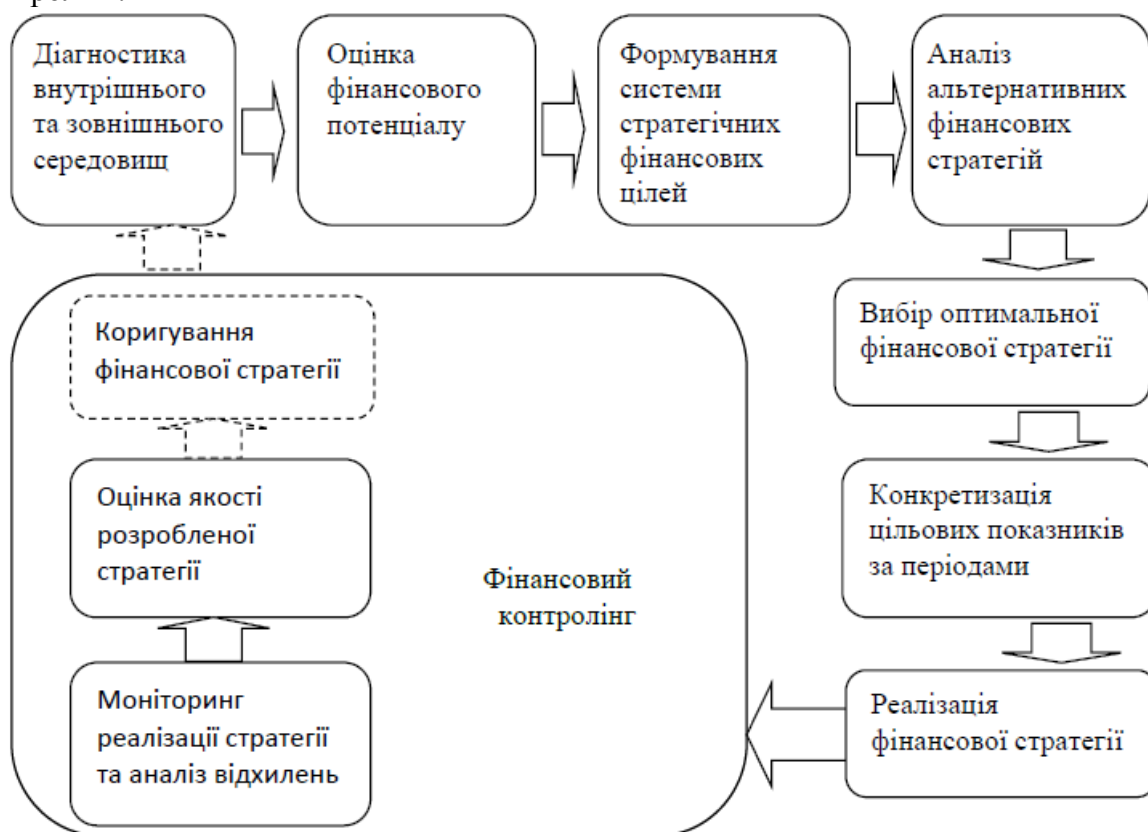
Діагностика внутрішнього та зовнішнього середовищ

Оцінка фінансового потенціалу

Формування системи стратегічних фінансових цілей

Аналіз альтернативних фінансових стратегій

Вибір оптимальної фінансової стратегії

Конкретизація цільових показників за періодами

Реалізація фінансової стратегії

Коригування фінансової стратегії

Оцінка якості розробленої стратегії

Фінансовий контролінг

Моніторинг реалізації стратегії та аналіз відхилень